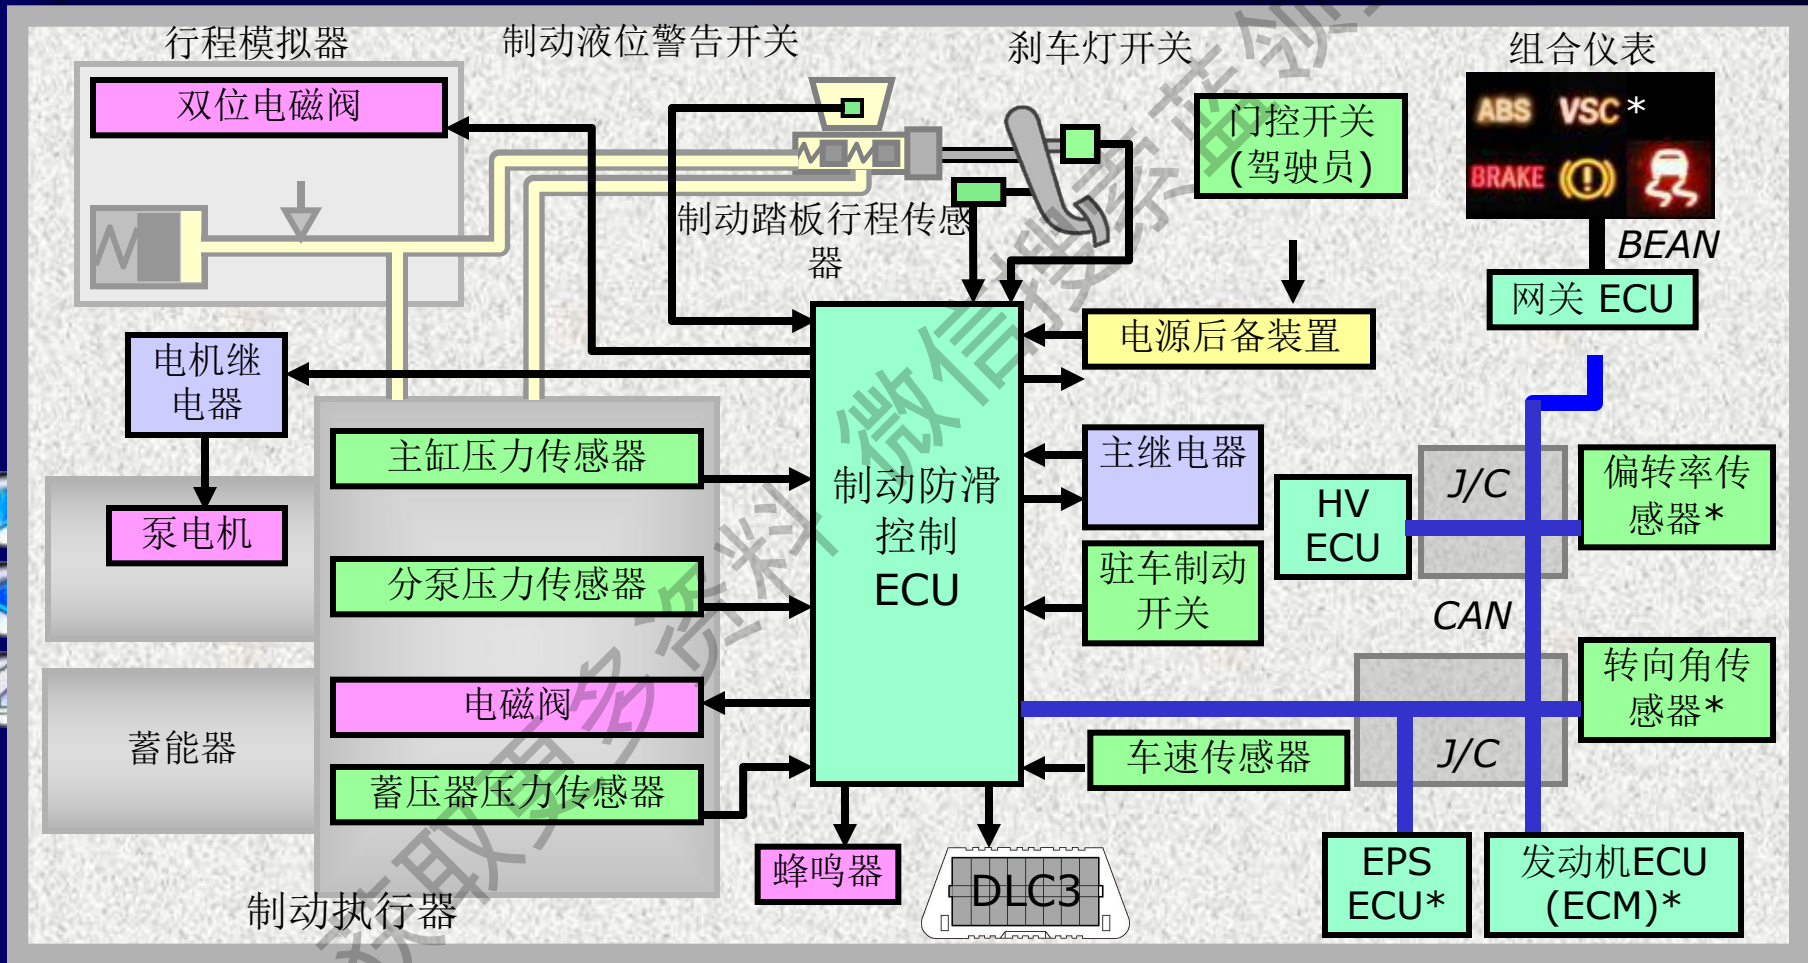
行程模拟器

制动液位警告开关

刹车灯开关

组合仪表

双位电磁阀

门控开关
(驾驶员)

ABS VSC *
BRAKE

BEAN

制动踏板行程传感器

网关 ECU

电源后备装置

电机继电器

泵电机

主缸压力传感器

制动防滑控制 ECU

主继电器

HV ECU

J/C

偏转率传感器*

分泵压力传感器

驻车制动开关

CAN

转向角传感器*

电磁阀

蓄能器

J/C

车速传感器

蓄压器压力传感器

蜂鸣器

DLC3

EPS ECU*

发动机ECU (ECM)*

制动执行器

获取更多资料 微信搜索 蓝领